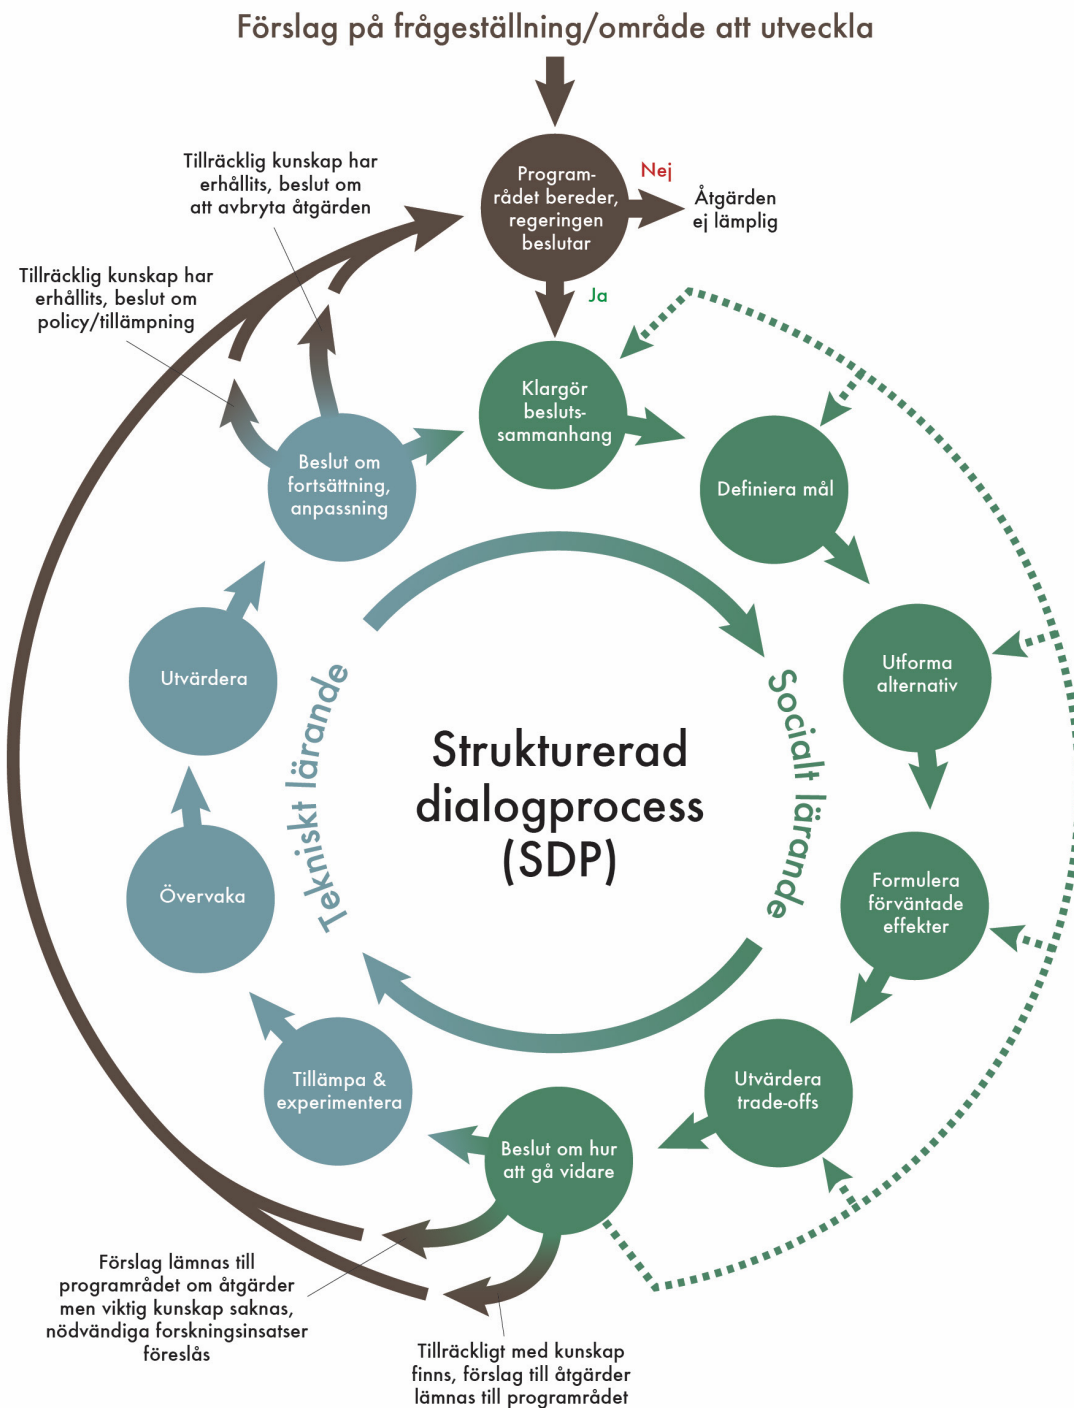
Förslag på frågeställning/område att utveckla

Tillräcklig kunskap har erhållits, beslut om att avbryta åtgärden

Programrådet bereder, regeringen beslutar

Nej

Åtgärden ej lämplig

Ja

Tillräcklig kunskap har erhållits, beslut om policy/tillämpning

Klargör beslutssammanhang

Beslut om fortsättning, anpassning

Definiera mål

Utforma alternativ

Utvärdera

Tekniskt lärande

Strukturerad dialogprocess (SDP)

Socialt lärande

Övervaka

Formulera förväntade effekter

Tillämpa & experimentera

Utvärdera trade-offs

Beslut om hur att gå vidare

Förslag lämnas till programrådet om åtgärder men viktig kunskap saknas, nödvändiga forskningsinsatser föreslås

Tillräckligt med kunskap finns, förslag till åtgärder lämnas till programrådet